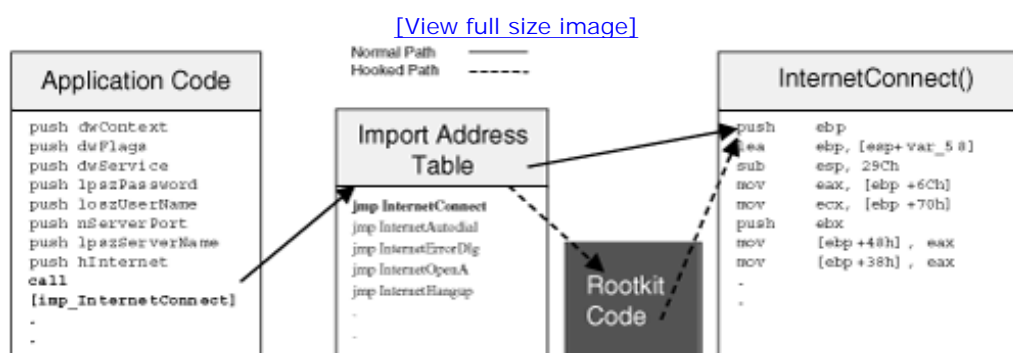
[View full size image]

Normal Path
Hooked Path

Application Code

push dwContext
push dwFlags
push dwService
push lpszPassword
push loszUserName
push nServerPort
push lpszServerName
push hInternet
call
[imp_InternetConnect]
.
.

Import Address Table

jmp InternetConnect
jmp InternetAutodial
jmp InternetErrorDlg
jmp InternetOpenA
jmp InternetHangup
.
.

Rootkit Code

InternetConnect()

push ebp
lea ebp, [esp+var_58]
sub esp, 29Ch
mov eax, [ebp+6Ch]
mov ecx, [ebp+70h]
push ebx
mov [ebp+48h], eax
mov [ebp+38h], eax
.
.